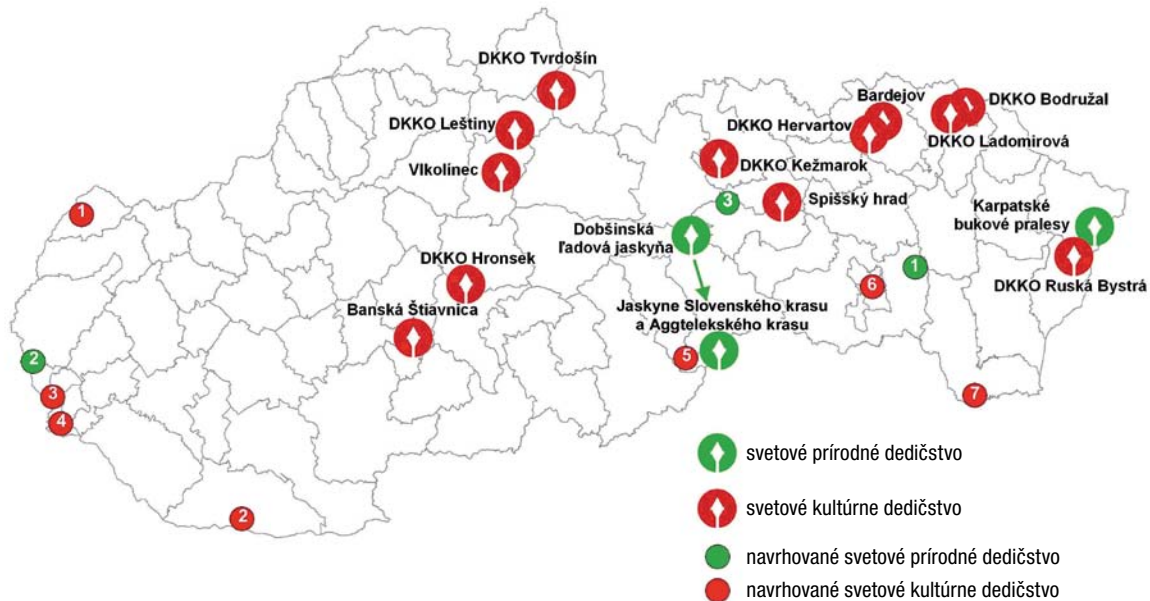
DKKO Tvrdošín
DKKO Leštiny
Vlkolínec
1
DKKO Hronsek
Banská Štiavnica
2
3
4
2
Bardejov
DKKO Bodružal
DKKO Hervartov
DKKO Ladomirová
DKKO Kežmarok
3
Spišský hrad
Dobšinská ľadová jaskyňa
Karpatské bukové pralesy
1
6
DKKO Ruská Bystrá
Jaskyne Slovenského krasu a Aggtelekského krasu
5
7
svetové prírodné dedičstvo
svetové kultúrne dedičstvo
navrhované svetové prírodné dedičstvo
navrhované svetové kultúrne dedičstvo